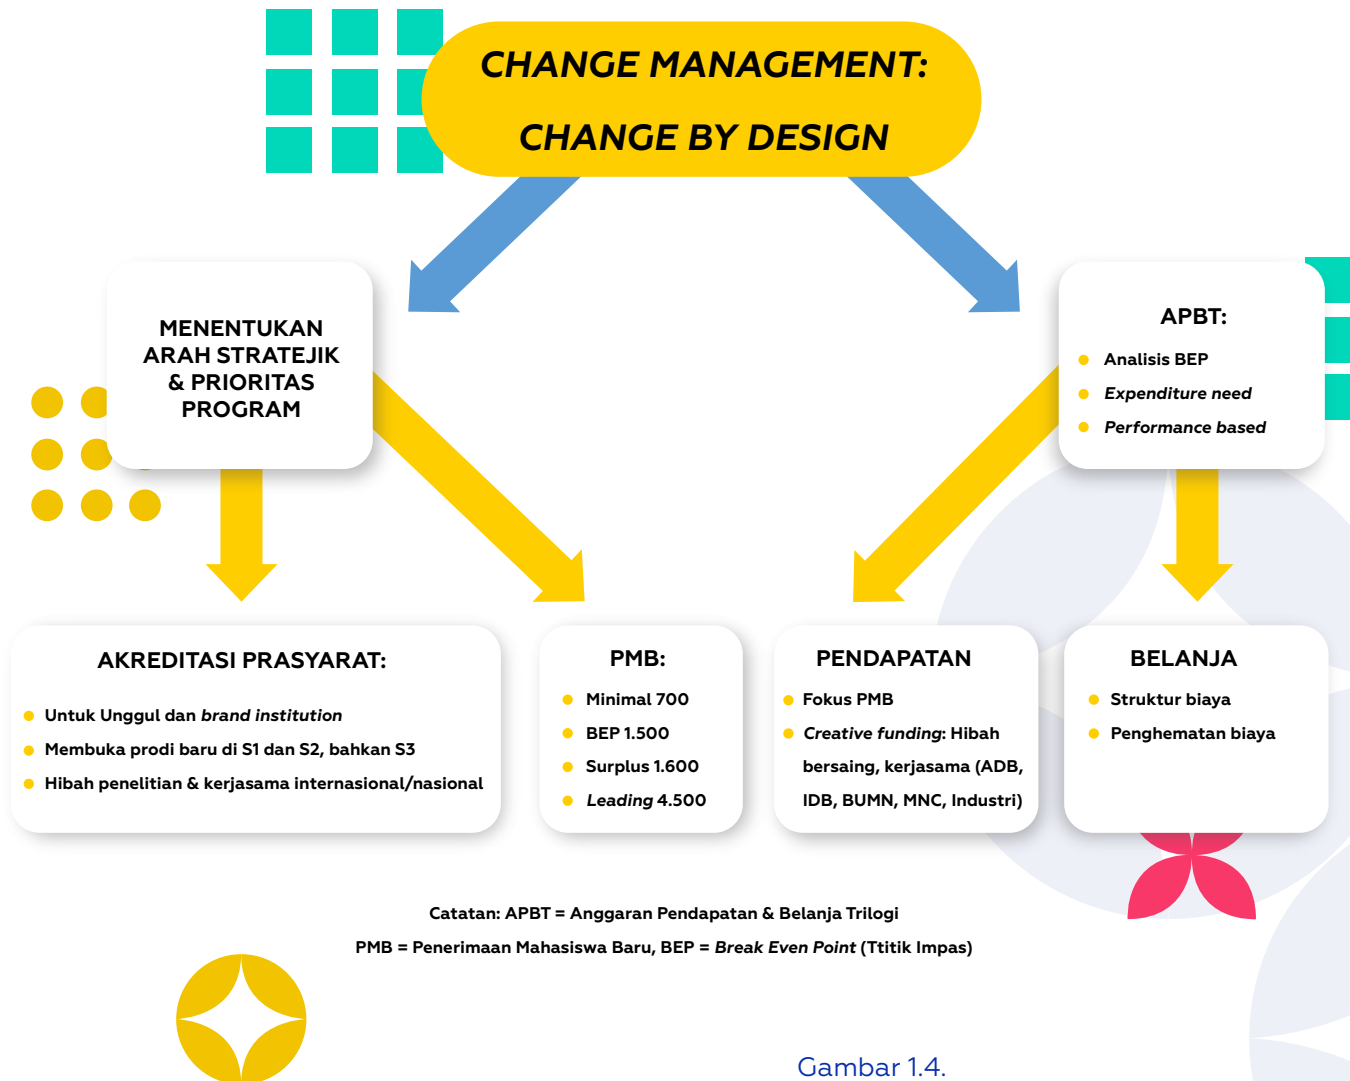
CHANGE MANAGEMENT:
CHANGE BY DESIGN

MENENTUKAN ARAH STRATEJIK & PRIORITAS PROGRAM

APBT:
- Analisis BEP
- *Expenditure need*
- *Performance based*

AKREDITASI PRASYARAT:
- Untuk Unggul dan *brand institution*
- Membuka prodi baru di S1 dan S2, bahkan S3
- Hibah penelitian & kerjasama internasional/nasional

PMB:
- Minimal 700
- BEP 1.500
- Surplus 1.600
- *Leading* 4.500

PENDAPATAN
- Fokus PMB
- *Creative funding*: Hibah bersaing, kerjasama (ADB, IDB, BUMN, MNC, Industri)

BELANJA
- Struktur biaya
- Penghematan biaya

Catatan: APBT = Anggaran Pendapatan & Belanja Trilogi
PMB = Penerimaan Mahasiswa Baru, BEP = *Break Even Point* (Ttitik Impas)

Gambar 1.4.